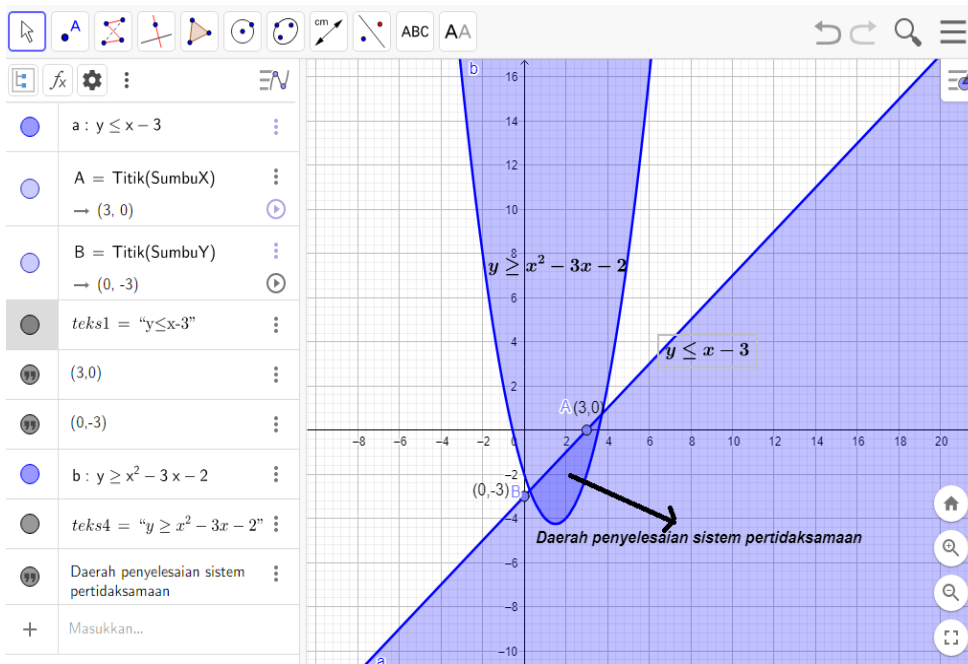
ABC AA

cm

a : $y \leq x - 3$

A = Titik(SumbuX)
→ (3, 0)

B = Titik(SumbuY)
→ (0, -3)

$teks1$ = "y≤x-3"

(3,0)

(0,-3)

b : $y \geq x^2 - 3x - 2$

$teks4$ = "$y \geq x^2 - 3x - 2$"

Daerah penyelesaian sistem pertidaksamaan

Masukkan...

b

16
14
12
10
8
6
4
2
−8 −6 −4 −2 0 2 4 6 8 10 12 14 16 18 20
−2
−4
−6
−8
−10

$y \geq x^2 - 3x - 2$

$y \leq x - 3$

A (3,0)

(0,-3) B

Daerah penyelesaian sistem pertidaksamaan

a